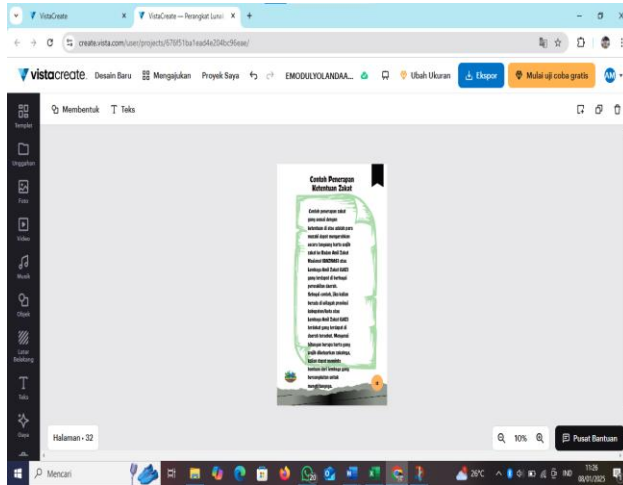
VistaCreate
VistaCreate — Perangkat Lunak
create.vista.com/user/projects/676f51ba1ead4e204bc96eae/
vistacreate. Desain Baru Mengajukan Proyek Saya EMODULYOLANDAA... Ubah Ukuran Ekspor Mulai uji coba gratis AM
Templat
Unggahan
Foto
Video
Musik
Objek
Latar Belakang
Teks
Gaya
Membentuk Teks

Contoh Penerapan Ketentuan Zakat

Contoh penerapan zakat yang sesuai dengan ketentuan di atas adalah para muzaki dapat menyerahkan secara langsung harta wajib zakat ke Badan Amil Zakat Nasional (BAZNAS) atau Lembaga Amil Zakat (LAZ) yang terdapat di berbagai pemukiman daerah. Sebagai contoh, jika kalian berada di wilayah provinsi kabupaten/kota atau Lembaga Amil Zakat (LAZ) terdekat yang terdapat di daerah tersebut. Mengenai tahapan tentang harta yang wajib dikeluarkan zakatnya, kalian dapat meminta bantuan dari lembaga yang bersangkutan untuk menghitungnya.

Halaman - 32
10%
Pusat Bantuan
Mencari
26°C
11:26
08/01/2025